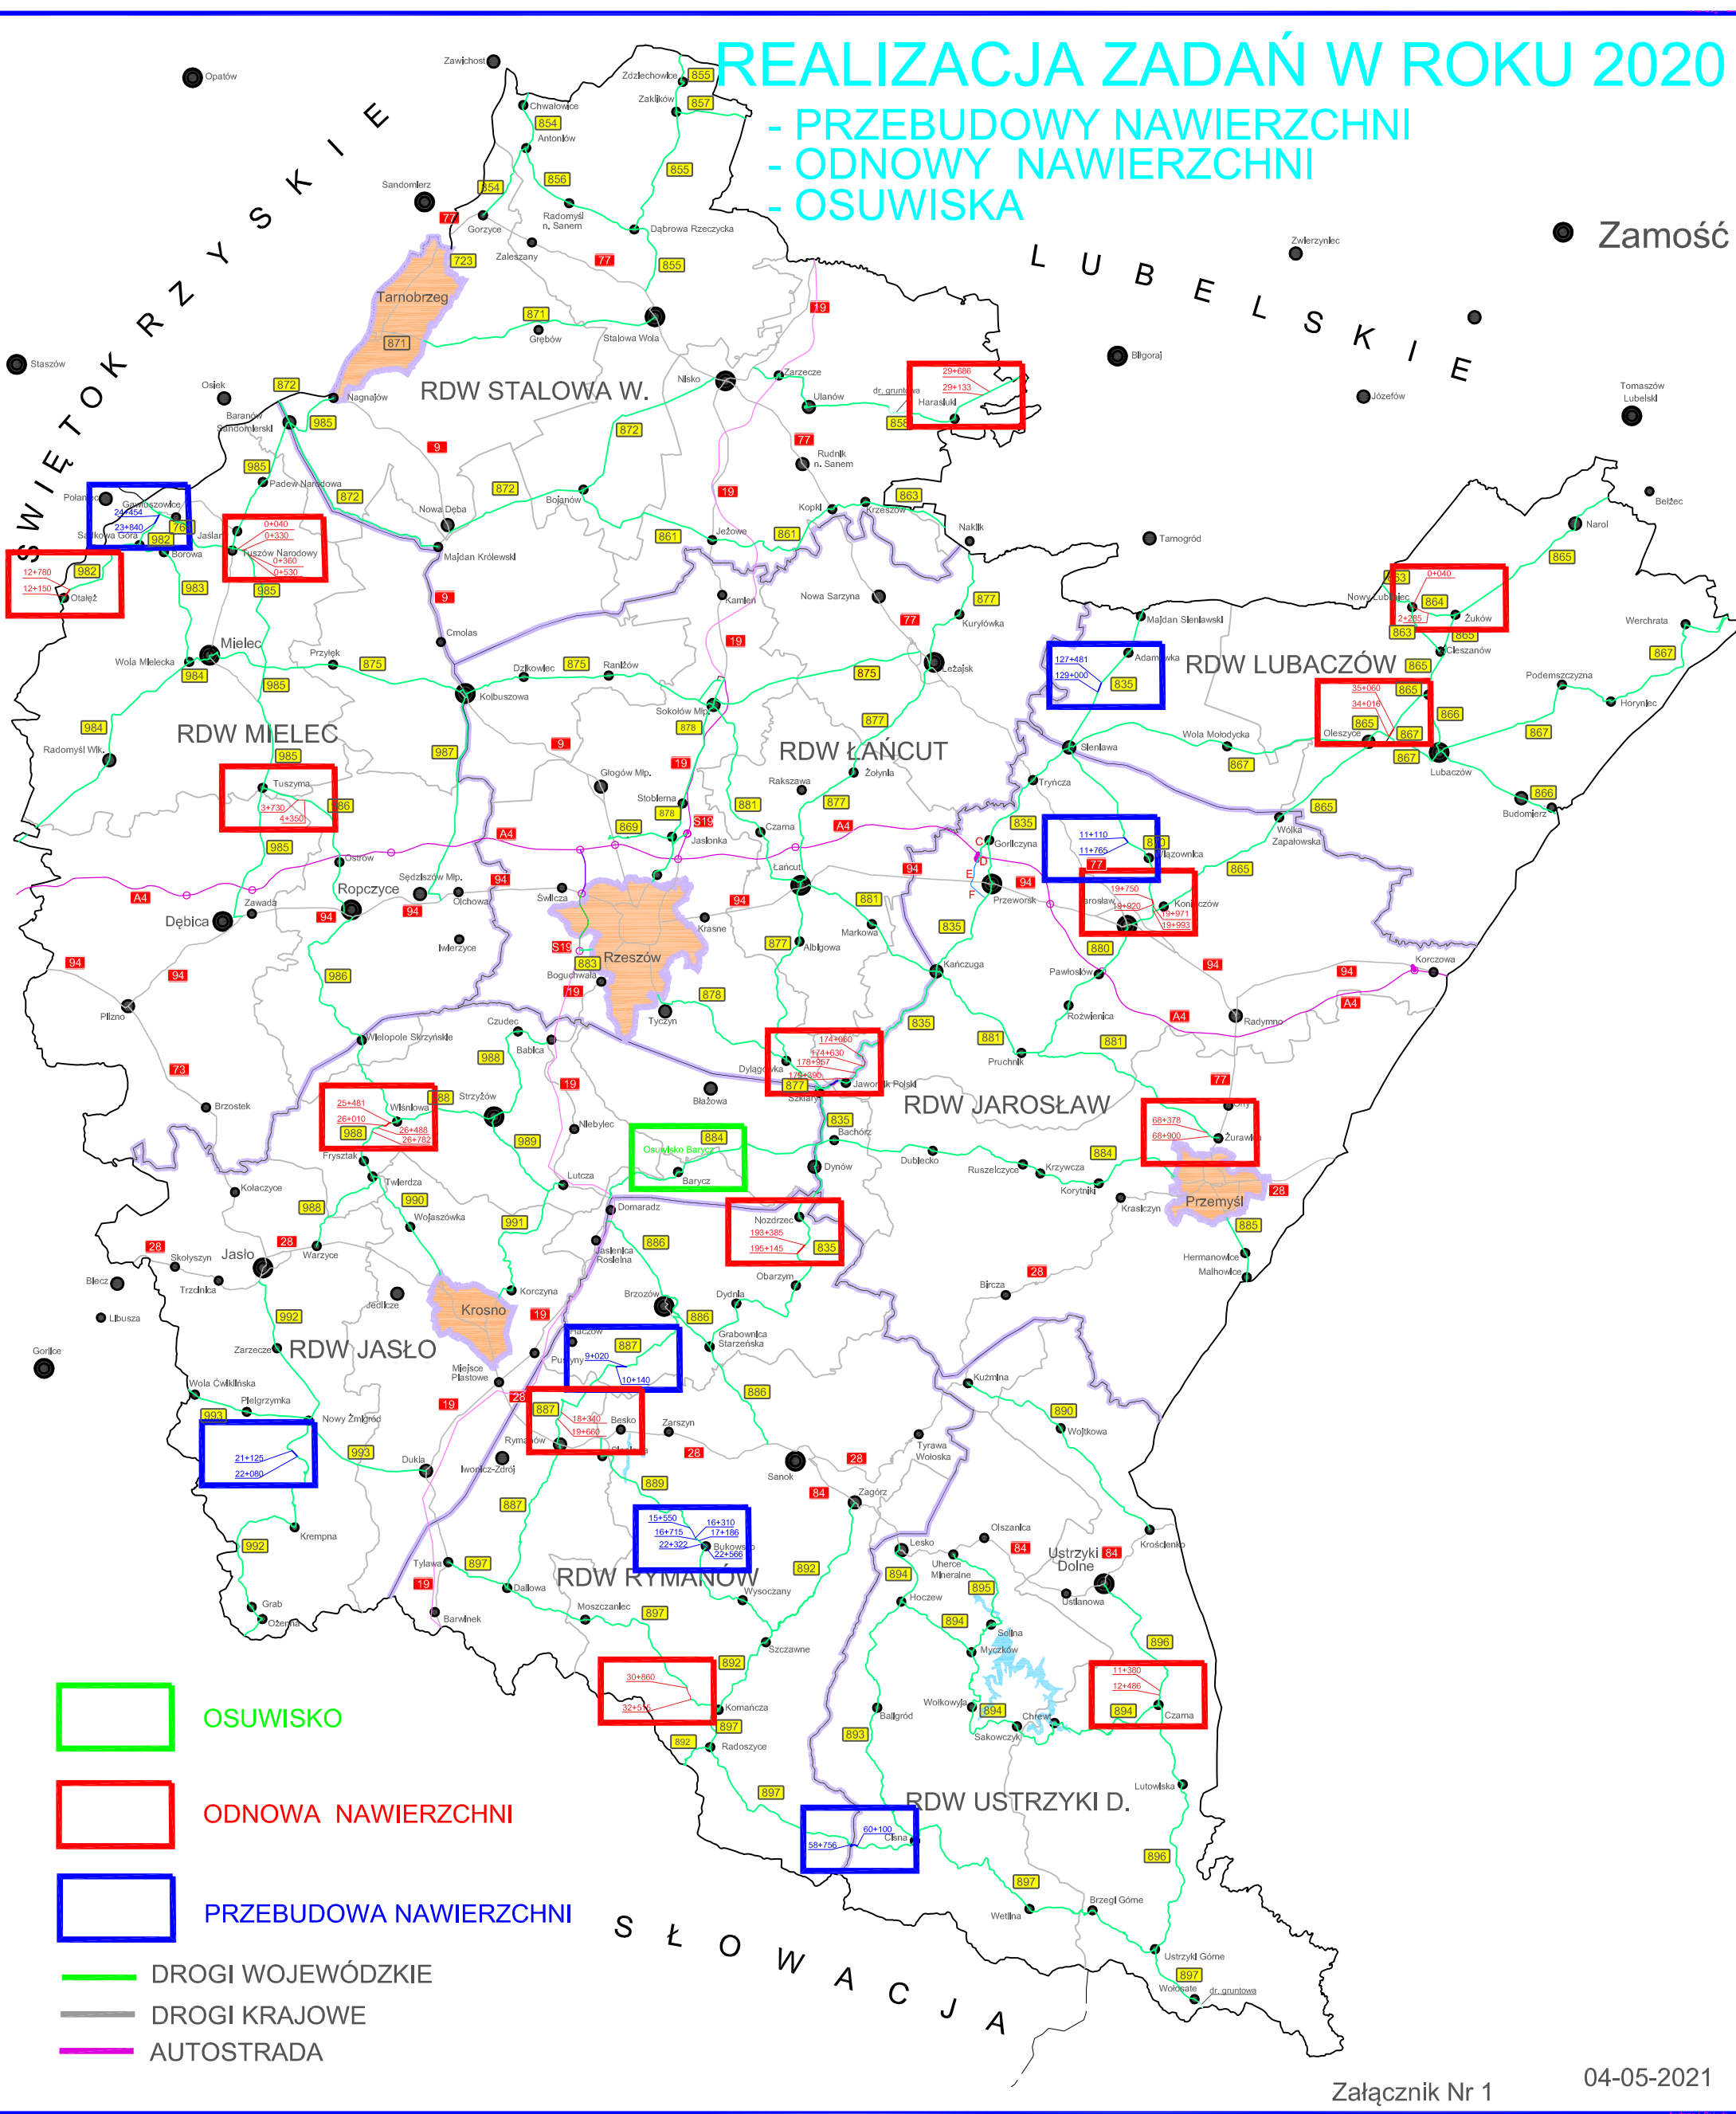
REALIZACJA ZADAŃ W ROKU 2020
- PRZEBUDOWY NAWIERZCHNI
- ODNOWY NAWIERZCHNI
- OSUWISKA

Zamość

LUBELSKIE

ŚWIĘTOKRZYSKIE

RDW STALOWA W.
RDW MIELEC
RDW ŁAŃCUT
RDW LUBACZÓW
RDW JAROSŁAW
RDW JASŁO
RDW RYMANÓW
RDW USTRZYKI D.

Tarnobrzeg
Mielec
Rzeszów
Dębica
Ropczyce
Krosno
Jasło
Przemyśl
Ustrzyki Dolne

Opatów, Zawichost, Sandomierz, Staszów, Osiek, Nagnajów, Baranów Sandomierski, Padew Narodowa, Połaniec, Gawłuszowice, Jaślany, Borowa, Otałęż, Tuszów Narodowy, Majdan Królewski, Nowa Dęba, Bojanów, Stalowa Wola, Grębów, Nisko, Zarzecze, Ulanów, Harasiuki, Rudnik n. Sanem, Kopki, Krzeszów, Nakło, Biłgoraj, Józefów, Tomaszów Lubelski, Tarnogród, Bełżec, Narol, Nowy Lubliniec, Żuków, Cieszanów, Werchrata, Horyniec, Podemszczyzna, Lubaczów, Oleszyce, Budomierz, Wola Mołodycka, Adamówka, Majdan Sieniawski, Sieniawa, Tryńcza, Wólka Zapałowska, Chotyniec, Przeworsk, Gorliczyna, Jarosław, Kańczuga, Pawłosiów, Rożwienica, Radymno, Korczowa, Pruchnik, Żurawica, Krasiczyn, Hermanowice, Malhowice, Bircza, Kuźmina, Krzywcza, Korytniki, Ruszelczyce, Dubiecko, Bachórz, Dynów, Jawornik Polski, Dylągówka, Szklary, Błażowa, Tyczyn, Boguchwała, Niebylec, Lutcza, Baryca, Domaradz, Brzozów, Dydnia, Grabownica Starzeńska, Obarzym, Nozdrzec, Sanok, Zagórz, Lesko, Olszanica, Ustianowa, Krościenko, Tyrawa Wołoska, Zarszyn, Besko, Rymanów, Haczów, Iwonicz-Zdrój, Dukla, Miejsce Piastowe, Korczyna, Jedlicze, Wojaszówka, Twierdza, Frysztak, Wiśniowa, Strzyżów, Czudec, Babica, Wielopole Skrzyńskie, Brzostek, Pilzno, Kołaczyce, Skołyszyn, Trzcinica, Bieicz, Libusza, Gorlice, Zarzecze, Wola Cwiklińska, Pielgrzymka, Nowy Żmigród, Krempna, Grab, Ożenna, Tylawa, Barwinek, Dallowa, Moszczaniec, Szczawne, Wysoczany, Bukowsko, Komańcza, Radoszyce, Cisna, Wetlina, Baligród, Wołkowyja, Sakowczyk, Chrewt, Czarna, Lutowiska, Hoczew, Uherce Mineralne, Myczków, Solina, Brzegi Górne, Ustrzyki Górne, Wołosate, dr. gruntowa, Łańcut, Czarna, Markowa, Albigowa, Krasne, Żołynia, Rakszawa, Leżajsk, Kuryłówka, Nowa Sarzyna, Kamień, Sokołów Młp., Jeżowe, Raniżów, Dzikowiec, Kolbuszowa, Cmolas, Przyłęk, Wola Mielecka, Radomyśl Wlk., Ostrów, Zawada, Sędziszów Młp., Olchowa, Iwierzyce, Świlcza, Głogów Młp., Stobierna, Jasionka, Chwałowice, Zakłików, Zdziechowice, Antoniów, Radomyśl n. Sanem, Gorzyce, Zaleszany, Dąbrowa Rzeczycka, Zwierzyniec, Jasienica Rosielna

0+040, 0+330, 0+360, 0+530, 12+780, 12+150, 24+454, 23+840, 29+686, 29+133, 3+730, 4+350, 127+481, 129+000, 35+060, 34+016, 0+040, 2+285, 11+110, 11+765, 19+750, 19+920, 19+971, 19+993, 174+060, 174+630, 178+957, 179+390, 25+481, 26+010, 26+488, 26+762, Osuwisko Baryca, 68+378, 68+900, 193+385, 195+145, 9+020, 10+140, 18+340, 19+660, 21+125, 22+080, 15+550, 16+715, 22+322, 16+310, 17+186, 22+566, 30+860, 32+515, 11+380, 12+486, 58+756, 60+100

A4, S19, 9, 19, 28, 73, 77, 84, 94, 723, 854, 855, 856, 857, 858, 861, 863, 864, 865, 866, 867, 869, 871, 872, 875, 877, 878, 880, 881, 883, 884, 885, 886, 887, 888, 889, 890, 892, 893, 894, 895, 896, 897, 982, 983, 984, 985, 986, 987, 988, 989, 990, 991, 992, 993, 835, 870

OSUWISKO
ODNOWA NAWIERZCHNI
PRZEBUDOWA NAWIERZCHNI
DROGI WOJEWÓDZKIE
DROGI KRAJOWE
AUTOSTRADA

SŁOWACJA

Załącznik Nr 1
04-05-2021